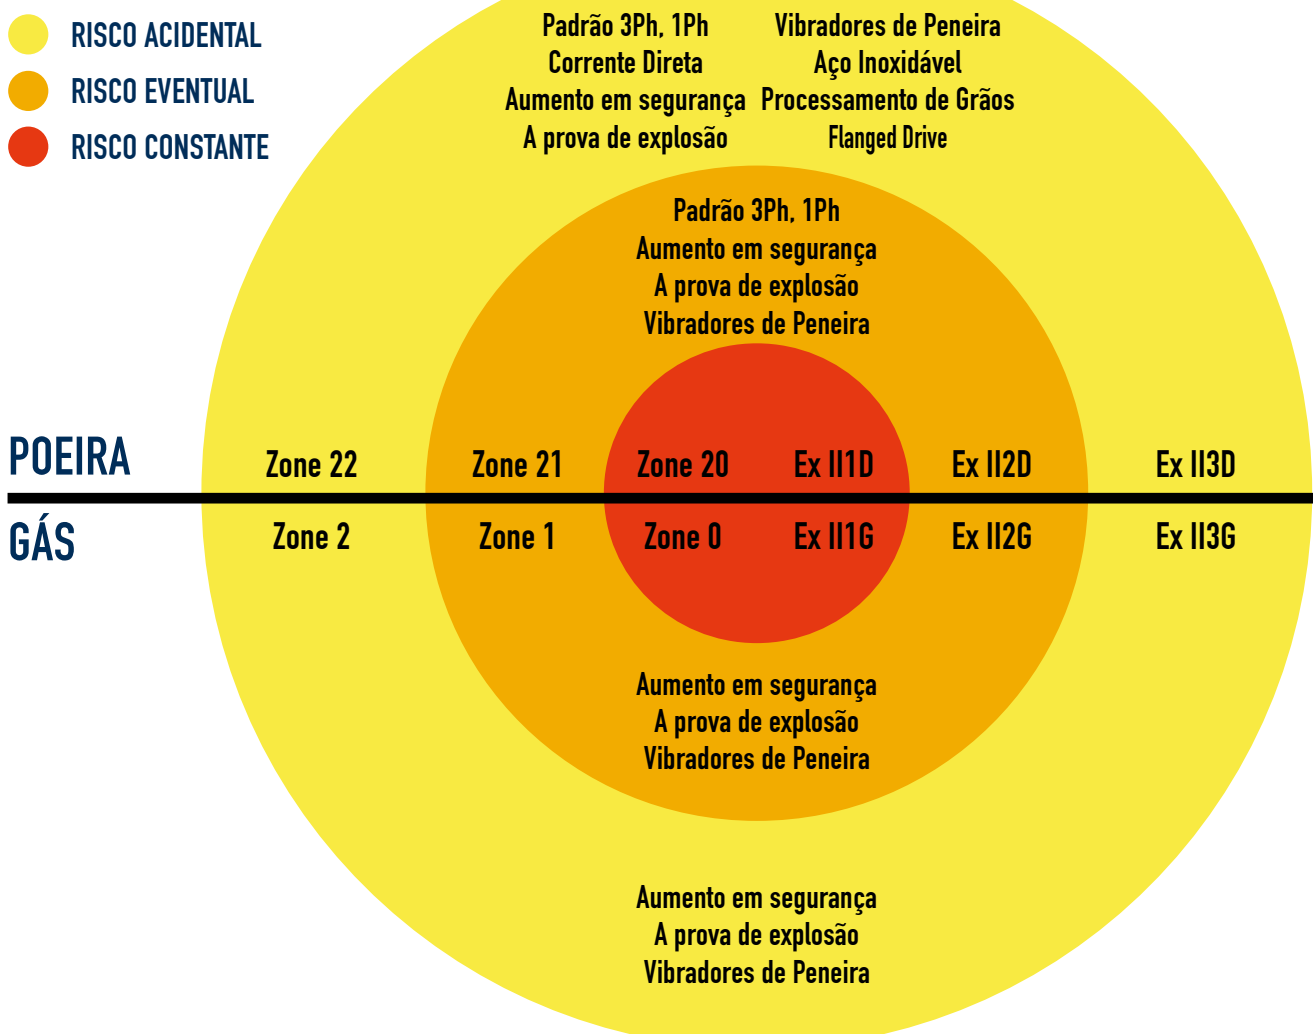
RISCO ACIDENTAL
RISCO EVENTUAL
RISCO CONSTANTE

Padrão 3Ph, 1Ph
Corrente Direta
Aumento em segurança
A prova de explosão

Vibradores de Peneira
Aço Inoxidável
Processamento de Grãos
Flanged Drive

Padrão 3Ph, 1Ph
Aumento em segurança
A prova de explosão
Vibradores de Peneira

POEIRA
Zone 22
Zone 21
Zone 20
Ex II1D
Ex II2D
Ex II3D

GÁS
Zone 2
Zone 1
Zone 0
Ex II1G
Ex II2G
Ex II3G

Aumento em segurança
A prova de explosão
Vibradores de Peneira

Aumento em segurança
A prova de explosão
Vibradores de Peneira